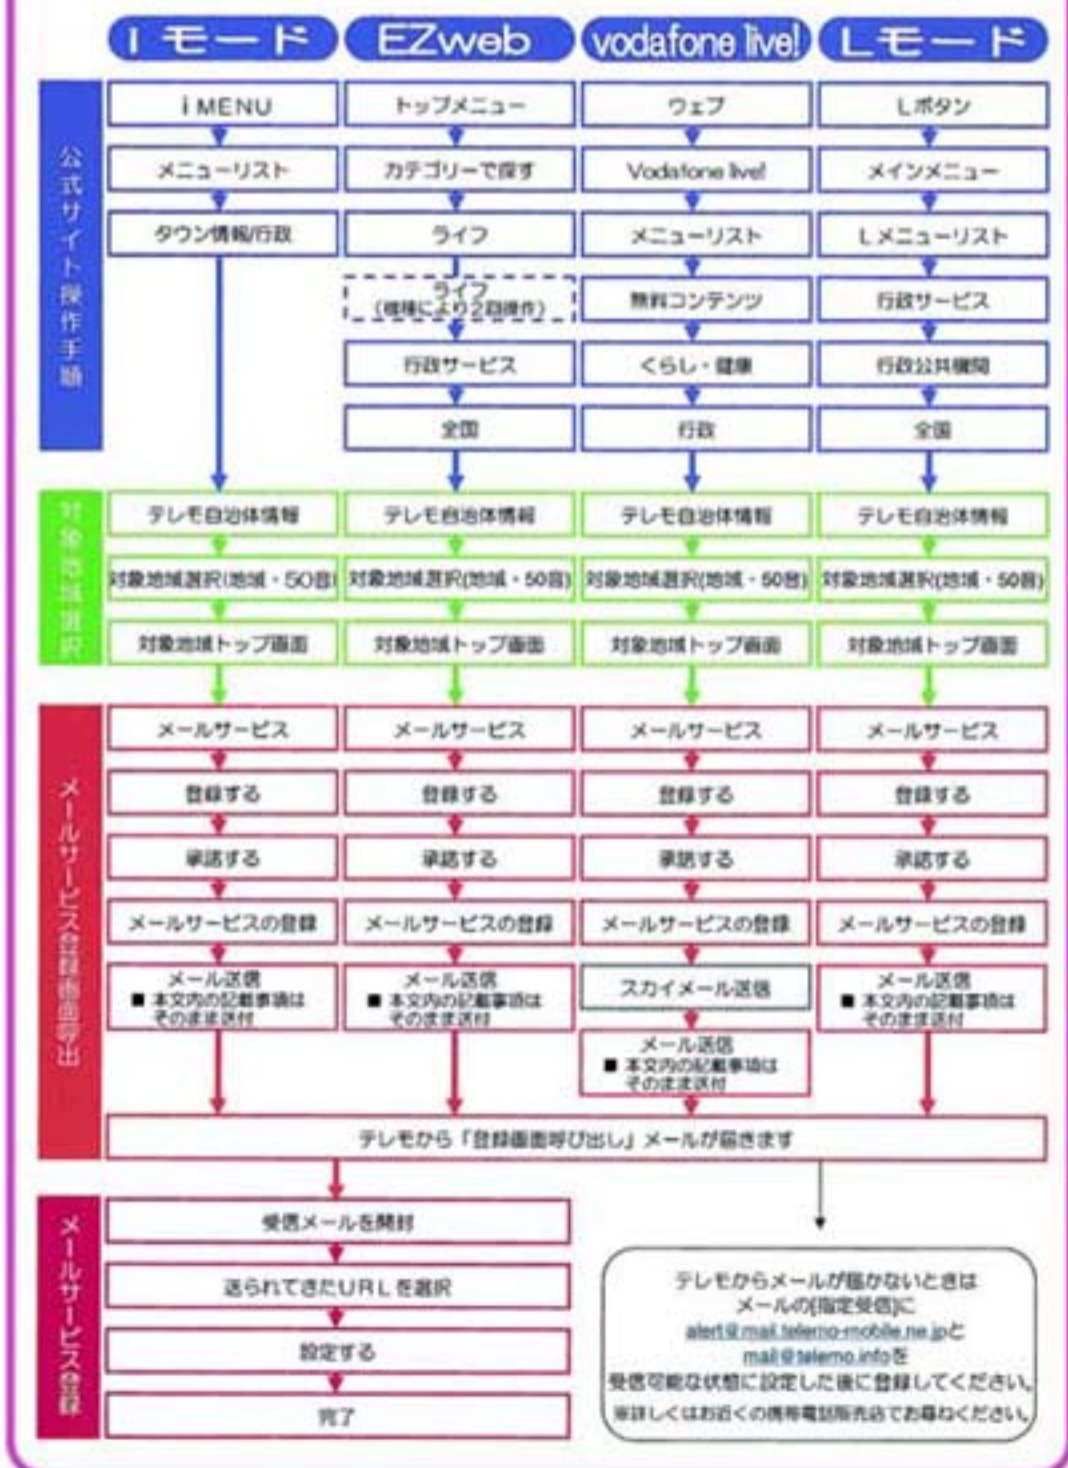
iモード

EZweb

vodafone live!

Lモード

公式サイト操作手順

i MENU
メニューリスト
タウン情報/行政

トップメニュー
カテゴリーで探す
ライフ
ライフ（機種により2回操作）
行政サービス
全国

ウェブ
Vodafone live!
メニューリスト
無料コンテンツ
くらし・健康
行政

Lボタン
メインメニュー
Lメニューリスト
行政サービス
行政公共機関
全国

対象地域選択

テレモ自治体情報
対象地域選択(地域・50音)
対象地域トップ画面

テレモ自治体情報
対象地域選択(地域・50音)
対象地域トップ画面

テレモ自治体情報
対象地域選択(地域・50音)
対象地域トップ画面

テレモ自治体情報
対象地域選択(地域・50音)
対象地域トップ画面

メールサービス登録画面呼出

メールサービス
登録する
承諾する
メールサービスの登録
メール送信
■ 本文内の記載事項はそのまま送付

メールサービス
登録する
承諾する
メールサービスの登録
メール送信
■ 本文内の記載事項はそのまま送付

メールサービス
登録する
承諾する
メールサービスの登録
スカイメール送信
メール送信
■ 本文内の記載事項はそのまま送付

メールサービス
登録する
承諾する
メールサービスの登録
メール送信
■ 本文内の記載事項はそのまま送付

テレモから「登録画面呼び出し」メールが届きます

メールサービス登録

受信メールを開封
送られてきたURLを選択
設定する
完了

テレモからメールが届かないときは
メールの[指定受信]に
alert@mail.telemo-mobile.ne.jpと
mail@telemo.infoを
受信可能な状態に設定した後に登録してください。
※詳しくはお近くの携帯電話販売店でお尋ねください。